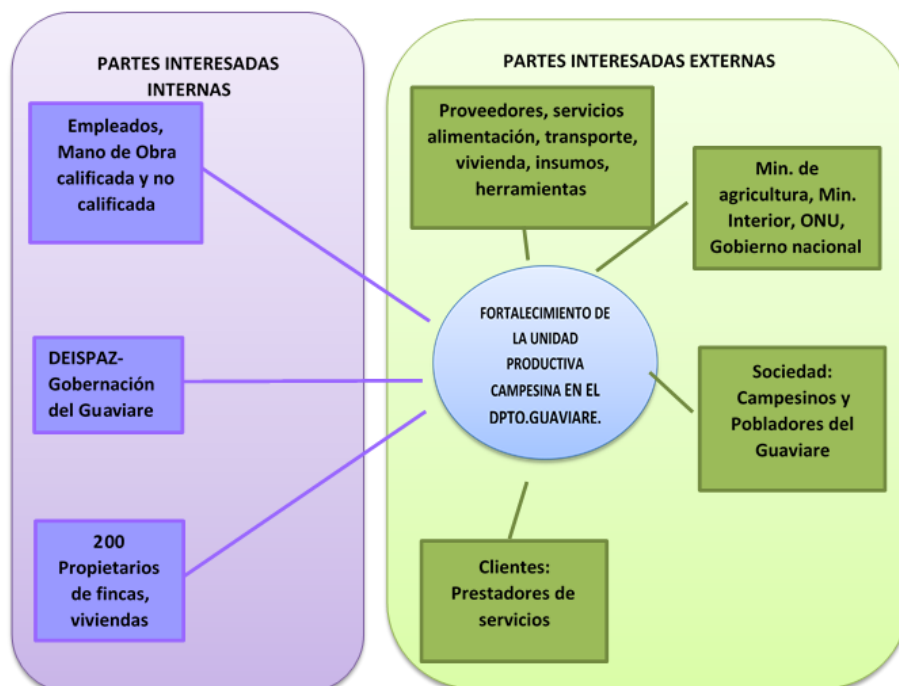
PARTES INTERESADAS INTERNAS

Empleados, Mano de Obra calificada y no calificada

DEISPAZ-Gobernación del Guaviare

200 Propietarios de fincas, viviendas

PARTES INTERESADAS EXTERNAS

Proveedores, servicios alimentación, transporte, vivienda, insumos, herramientas

Min. de agricultura, Min. Interior, ONU, Gobierno nacional

FORTALECIMIENTO DE LA UNIDAD PRODUCTIVA CAMPESINA EN EL DPTO.GUAVIARE.

Sociedad: Campesinos y Pobladores del Guaviare

Clientes: Prestadores de servicios